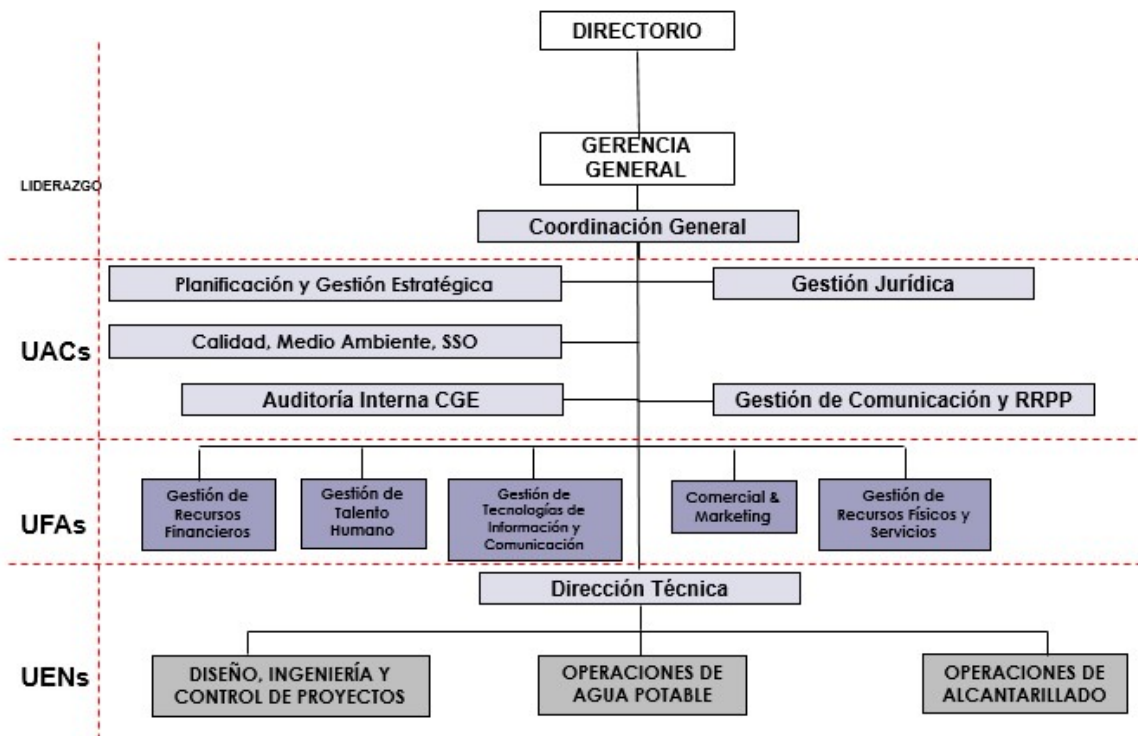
DIRECTORIO

LIDERAZGO

GERENCIA GENERAL

Coordinación General

UACs

Planificación y Gestión Estratégica

Gestión Jurídica

Calidad, Medio Ambiente, SSO

Auditoría Interna CGE

Gestión de Comunicación y RRPP

UFAs

Gestión de Recursos Financieros

Gestión de Talento Humano

Gestión de Tecnologías de Información y Comunicación

Comercial & Marketing

Gestión de Recursos Físicos y Servicios

Dirección Técnica

UENs

DISEÑO, INGENIERÍA Y CONTROL DE PROYECTOS

OPERACIONES DE AGUA POTABLE

OPERACIONES DE ALCANTARILLADO